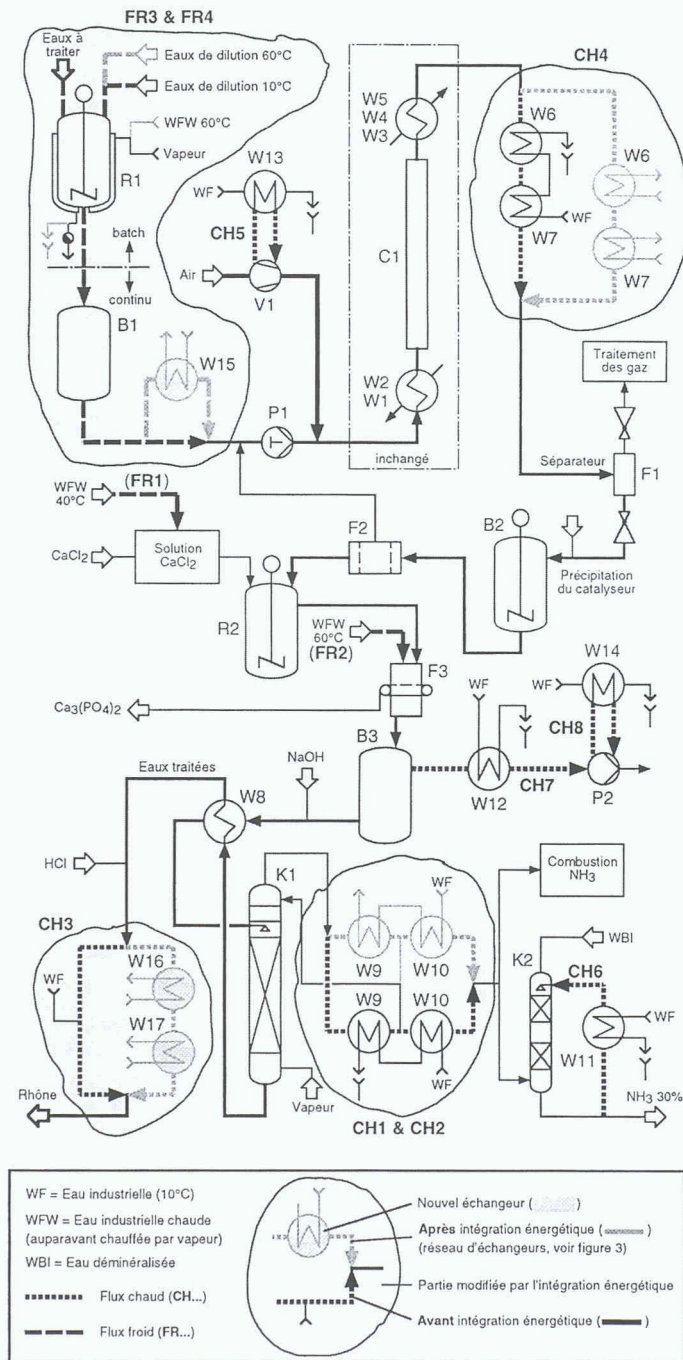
FR3 & FR4

Eaux à traiter

Eaux de dilution 60°C

Eaux de dilution 10°C

WFW 60°C

Vapeur

R1

batch

continu

B1

W15

W13

WF

CH5

Air

V1

P1

W5
W4
W3

C1

W2
W1

inchangé

CH4

W6

W7

WF

W6

W7

Traitement des gaz

Séparateur

F1

WFW 40°C

(FR1)

$CaCl_2$

Solution $CaCl_2$

F2

R2

B2

Précipitation du catalyseur

WFW 60°C

(FR2)

F3

$Ca_3(PO_4)_2$

B3

NaOH

WF

W12

CH7

W14

WF

CH8

P2

Eaux traitées

W8

HCl

K1

Combustion $NH_3$

WF

W9

W10

W9

W10

WF

K2

WBI

CH6

WF

W11

CH3

WF

W16

W17

Rhône

Vapeur

CH1 & CH2

$NH_3$ 30%

WF = Eau industrielle (10°C)

WFW = Eau industrielle chaude (auparavant chauffée par vapeur)

WBI = Eau déminéralisée

Flux chaud (CH...)

Flux froid (FR...)

Nouvel échangeur ( )

Après intégration énergétique ( ) (réseau d'échangeurs, voir figure 3)

Partie modifiée par l'intégration énergétique

Avant intégration énergétique ( )